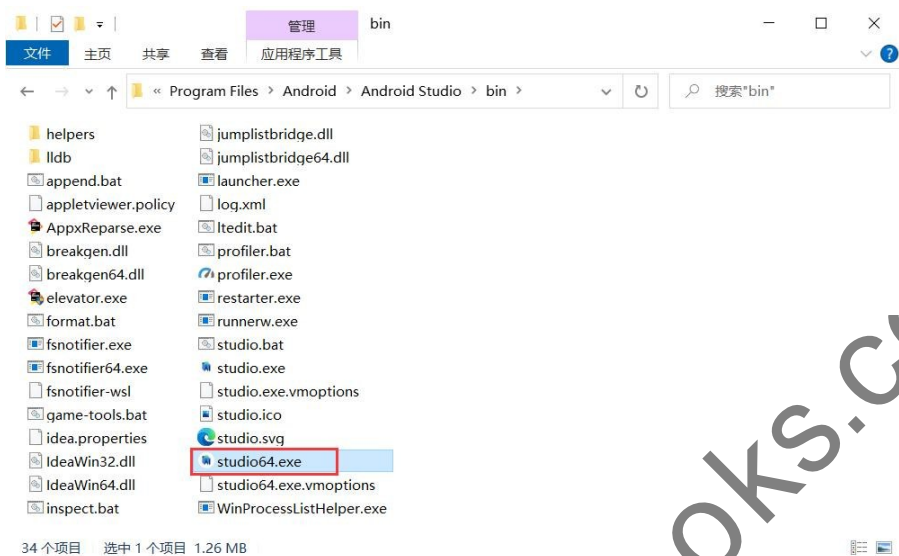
管理 bin

文件 主页 共享 查看 应用程序工具

« Program Files › Android › Android Studio › bin

搜索"bin"

helpers
lldb
append.bat
appletviewer.policy
AppxReparse.exe
breakgen.dll
breakgen64.dll
elevator.exe
format.bat
fsnotifier.exe
fsnotifier64.exe
fsnotifier-wsl
game-tools.bat
idea.properties
IdeaWin32.dll
IdeaWin64.dll
inspect.bat

jumplistbridge.dll
jumplistbridge64.dll
launcher.exe
log.xml
ltedit.bat
profiler.bat
profiler.exe
restarter.exe
runnerw.exe
studio.bat
studio.exe
studio.exe.vmoptions
studio.ico
studio.svg
studio64.exe
studio64.exe.vmoptions
WinProcessListHelper.exe

34 个项目 选中 1 个项目 1.26 MB

oks.c